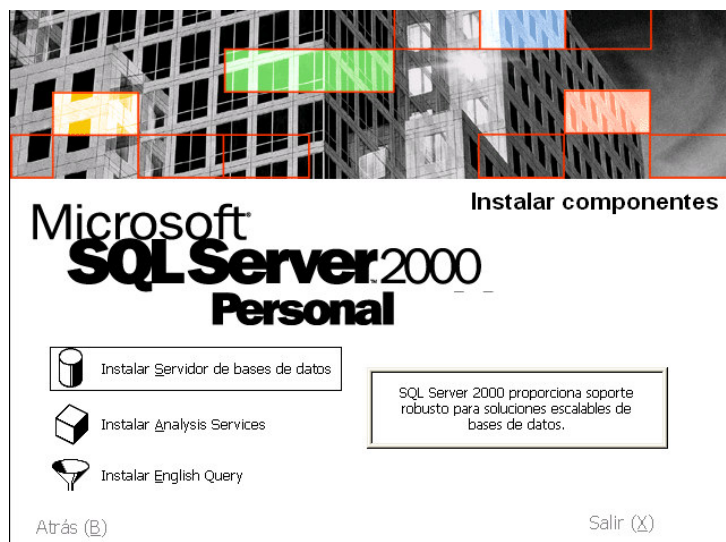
Instalar componentes

Microsoft
SQL Server 2000
Personal

Instalar Servidor de bases de datos

Instalar Analysis Services

Instalar English Query

SQL Server 2000 proporciona soporte robusto para soluciones escalables de bases de datos.

Atrás (B)

Salir (X)